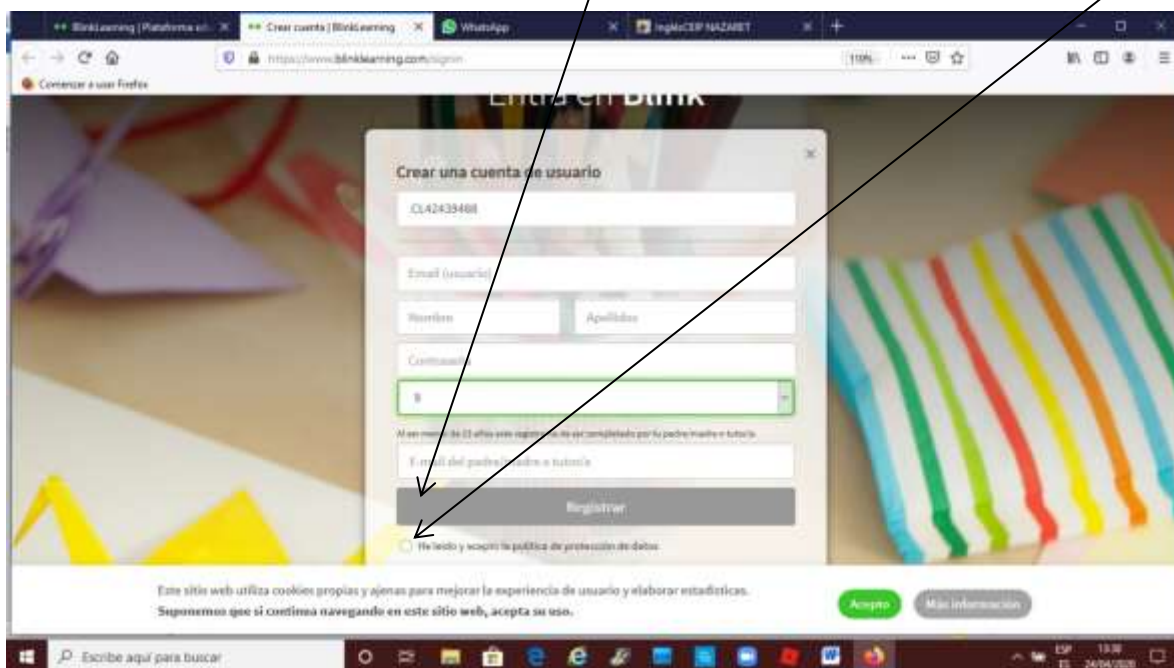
BlinkLearning | Plataforma ed... ×
Crear cuenta | BlinkLearning ×
WhatsApp ×
InglésCEIP NAZARET ×

https://www.blinklearning.com/signin
110%

Comenzar a usar Firefox

Entra en Blink

Crear una cuenta de usuario

CL42439488

Email (usuario)

Nombre

Apellidos

Contraseña

9

Al ser menor de 13 años este registro ha de ser completado por tu padre/madre o tutor/a

E-mail del padre/madre o tutor/a

Registrar

He leído y acepto la política de protección de datos

Este sitio web utiliza cookies propias y ajenas para mejorar la experiencia de usuario y elaborar estadísticas. Suponemos que si continua navegando en este sitio web, acepta su uso.

Acepto

Más información

Escribe aquí para buscar

ESP ES
13:30
24/04/2020